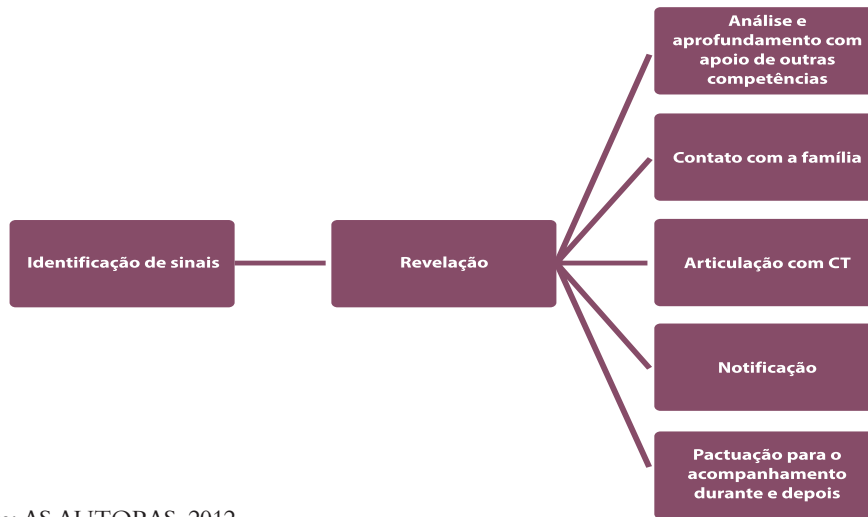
Identificação de sinais

Revelação

Análise e aprofundamento com apoio de outras competências

Contato com a família

Articulação com CT

Notificação

Pactuação para o acompanhamento durante e depois

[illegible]: AS AUTORAS, 2012.